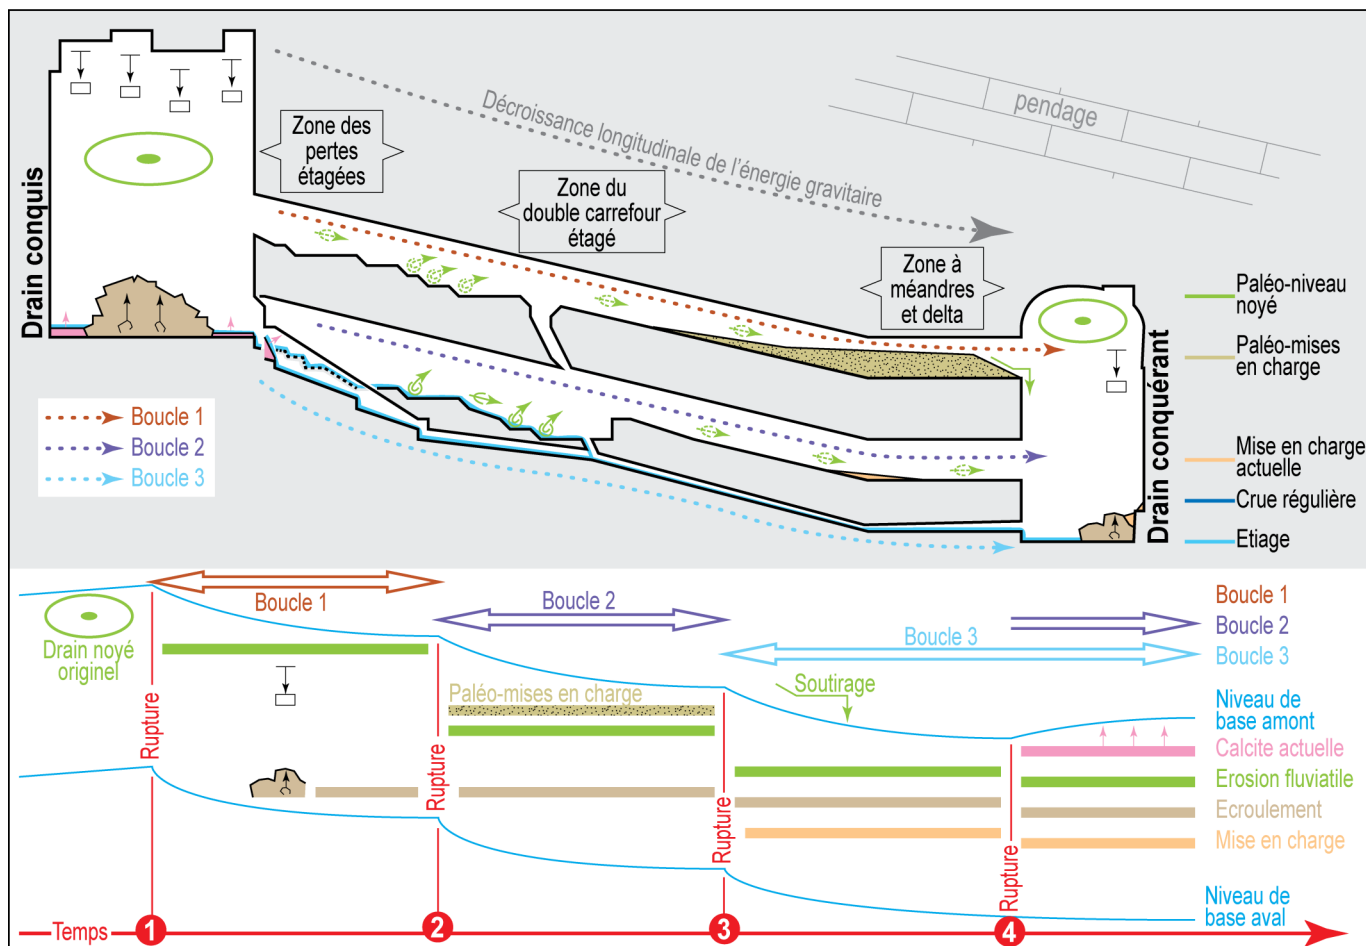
Drain conquis

Zone des pertes étagées

Décroissance longitudinale de l'énergie gravitaire

pendage

Zone du double carrefour étagé

Zone à méandres et delta

Drain conquérant

Paléo-niveau noyé

Paléo-mises en charge

Mise en charge actuelle

Crue régulière

Etiage

Boucle 1
Boucle 2
Boucle 3

Boucle 1
Boucle 2
Boucle 3

Drain noyé originel

Rupture
Rupture
Rupture
Rupture

Paléo-mises en charge

Soutirage

Boucle 1
Boucle 2
Boucle 3

Niveau de base amont

Calcite actuelle
Erosion fluviatile
Ecroulement
Mise en charge

Niveau de base aval

Temps
1
2
3
4